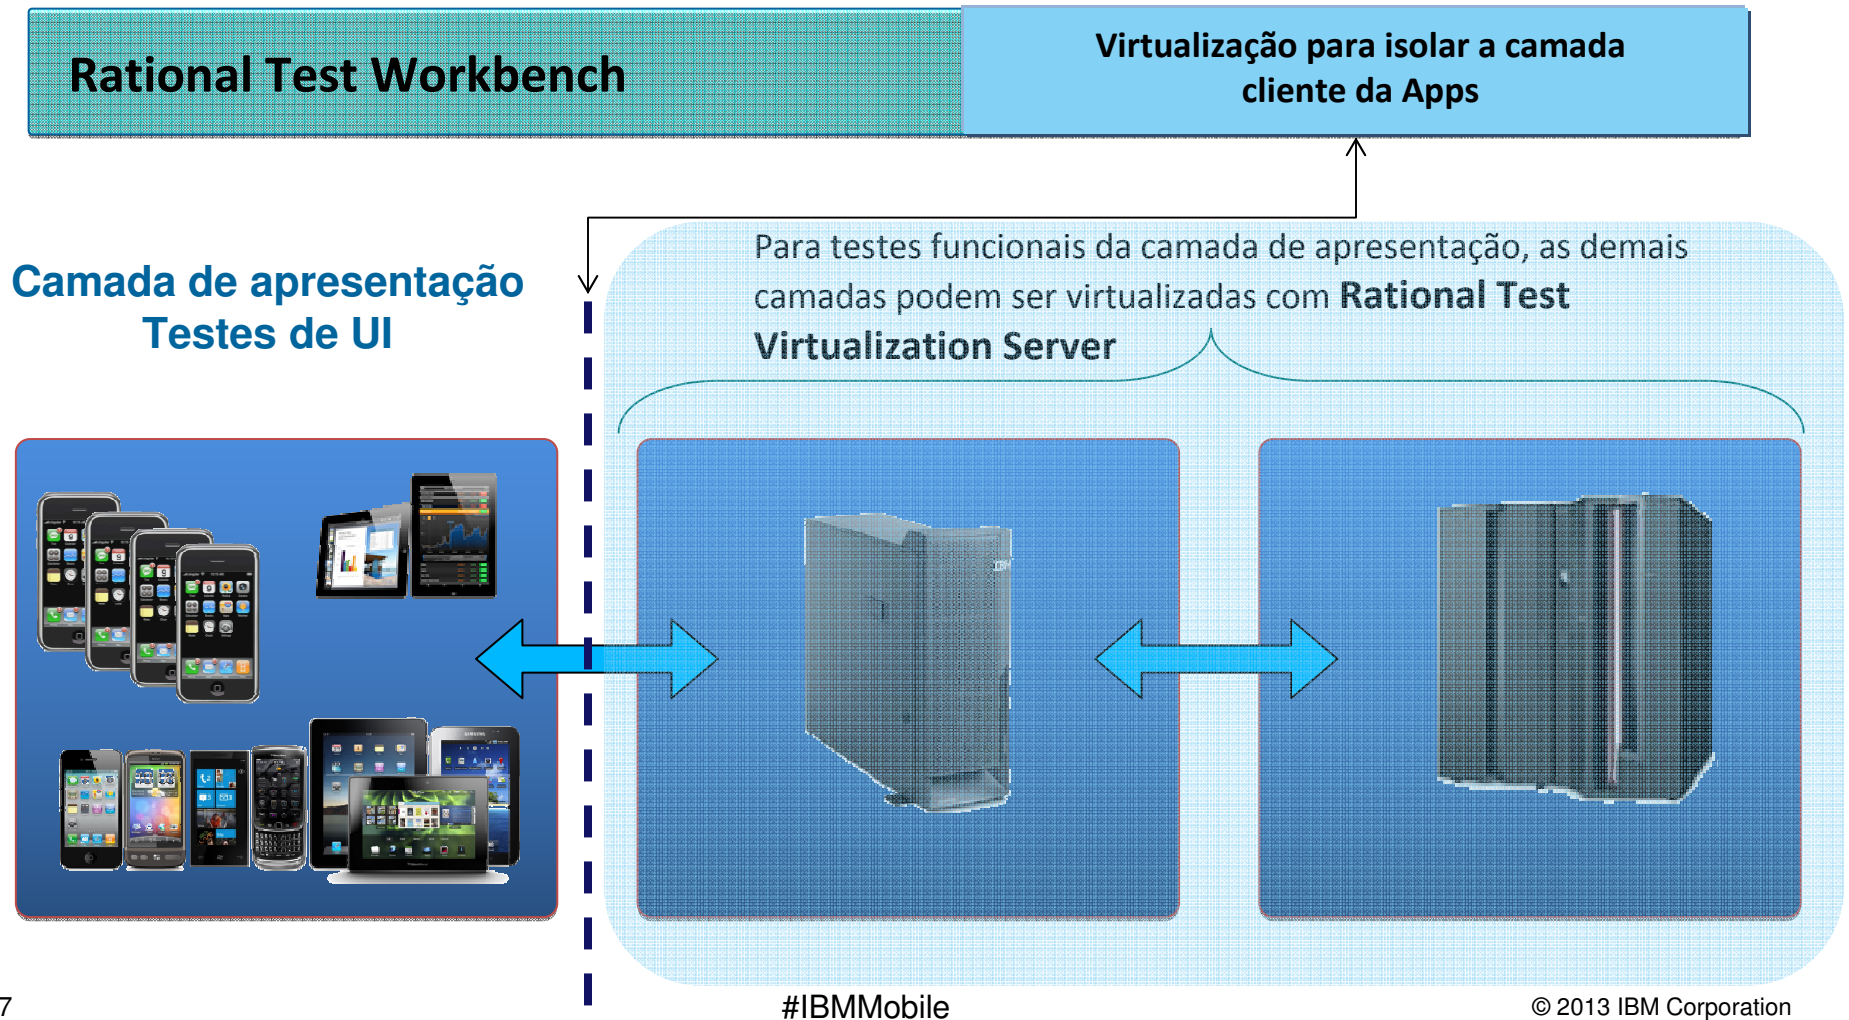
Rational Test Workbench

Virtualização para isolar a camada cliente da Apps

Camada de apresentação
Testes de UI

Para testes funcionais da camada de apresentação, as demais camadas podem ser virtualizadas com **Rational Test Virtualization Server**

7

#IBMMobile

© 2013 IBM Corporation